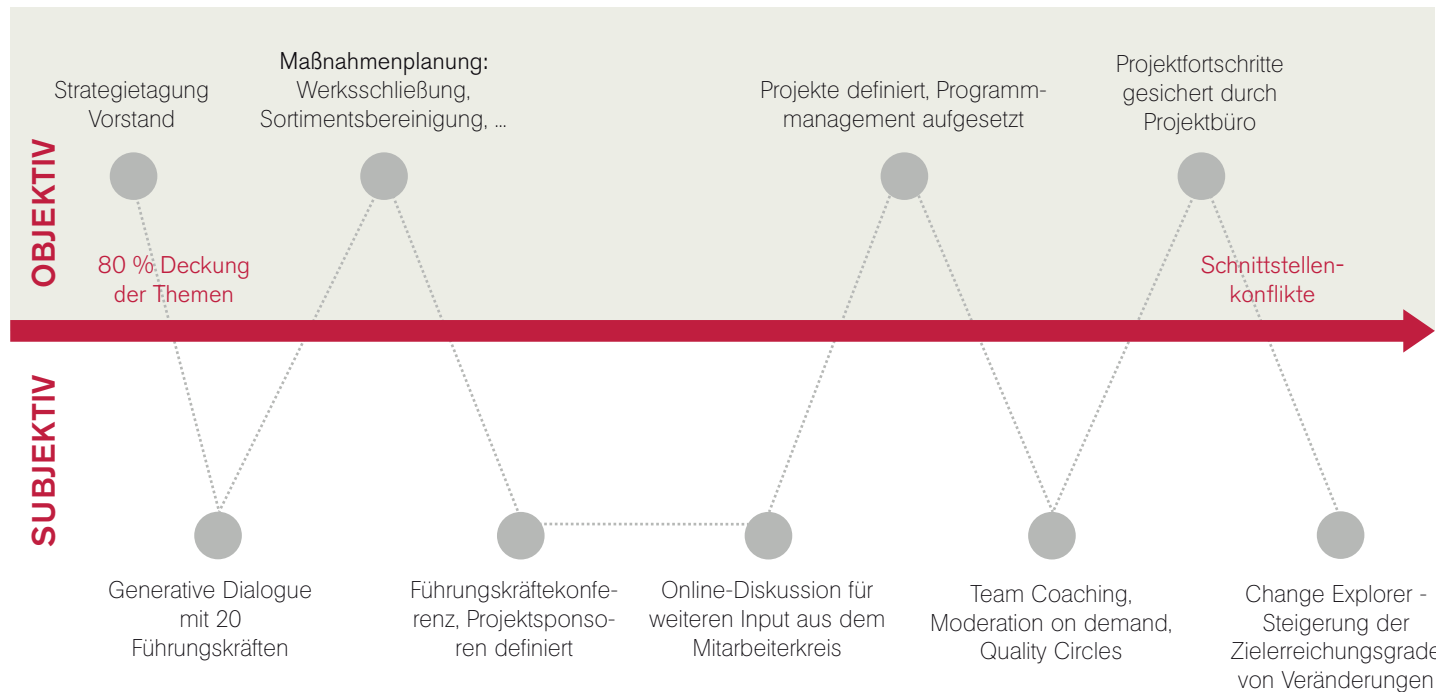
OBJEKTIV

Strategietagung Vorstand

Maßnahmenplanung: Werksschließung, Sortimentsbereinigung, ...

Projekte definiert, Programmmanagement aufgesetzt

Projektfortschritte gesichert durch Projektbüro

80 % Deckung der Themen

Schnittstellenkonflikte

SUBJEKTIV

Generative Dialogue mit 20 Führungskräften

Führungskräftekonferenz, Projektsponsoren definiert

Online-Diskussion für weiteren Input aus dem Mitarbeiterkreis

Team Coaching, Moderation on demand, Quality Circles

Change Explorer - Steigerung der Zielerreichungsgrade von Veränderungen